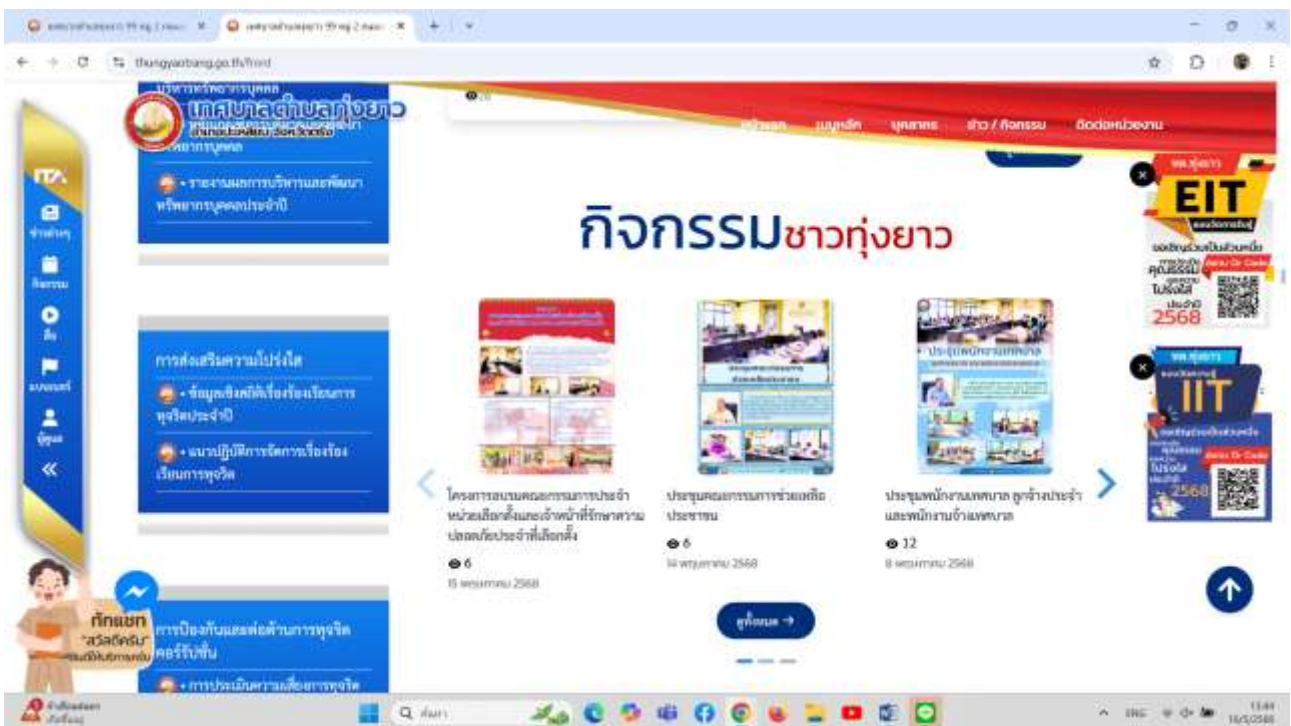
thungyaotung.go.th/front

เทศบาลตำบลทุ่งยาว

หน้าแรก เมนูหลัก บุคลากร ข่าว / กิจกรรม ติดต่อหน่วยงาน

ITA

• รายงานผลการบริหารและพัฒนาทรัพยากรบุคคลประจำปี

การส่งเสริมความโปร่งใส

• ข้อมูลเชิงสถิติเรื่องร้องเรียนการทุจริตประจำปี

• แนวปฏิบัติการจัดการเรื่องร้องเรียนการทุจริต

กิจกรรมชาวทุ่งยาว

โครงการอบรมคณะกรรมการประจำหน่วยเลือกตั้งและเจ้าหน้าที่รักษาความปลอดภัยประจำที่เลือกตั้ง
6
15 พฤษภาคม 2568

ประชุมคณะกรรมการช่วยเหลือประชาชน
6
14 พฤษภาคม 2568

ประชุมพนักงานเทศบาล ลูกจ้างประจำและพนักงานจ้างเทศบาล
12
8 พฤษภาคม 2568

ดูทั้งหมด →

EIT
2568

IIT
2568

ทักแชท "สวัสดีครับ"

การป้องกันและต่อต้านการทุจริตคอร์รัปชั่น

• การประเมินความเสี่ยงการทุจริต

Q ค้นหา